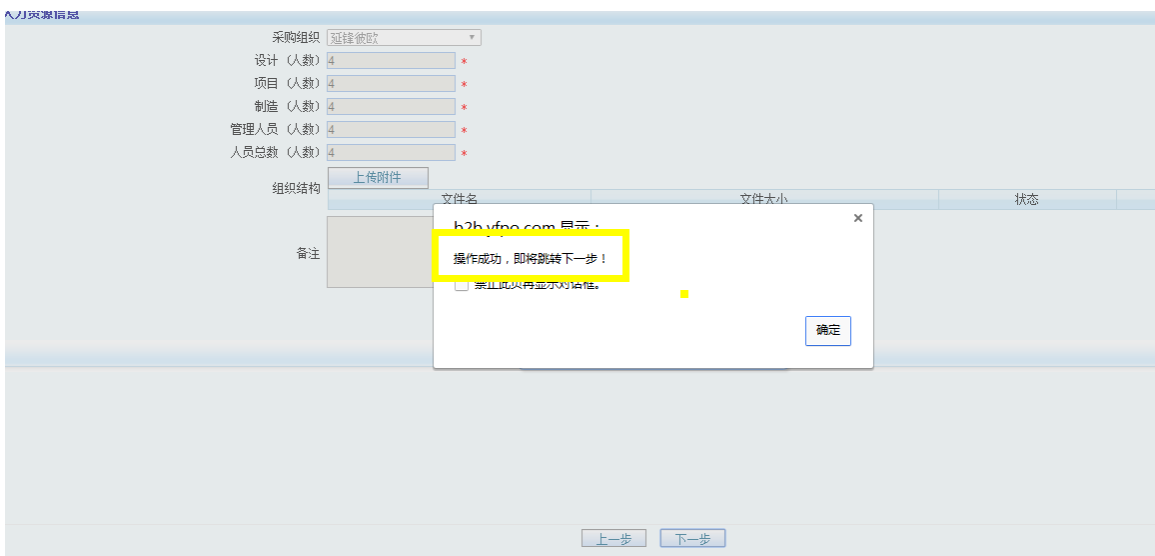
人力资源信息

采购组织 延锋彼欧

设计（人数） 4 *

项目（人数） 4 *

制造（人数） 4 *

管理人员（人数） 4 *

人员总数（人数） 4 *

组织结构 上传附件

| 文件名 | 文件大小 | 状态 |
|---|---|---|

备注

b2b.yfpo.com 显示：

操作成功，即将跳转下一步！

禁止此页再显示对话框。

确定

上一步 下一步